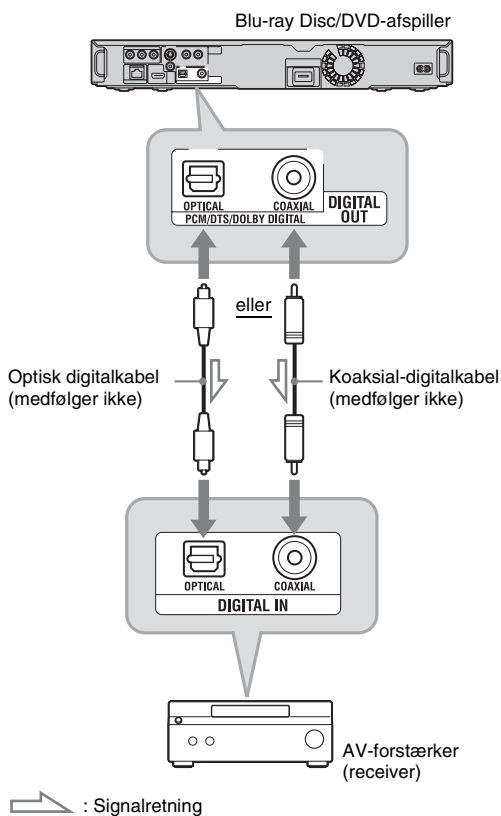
Blu-ray Disc/DVD-afspiller

OPTICAL
COAXIAL
PCM/DTS/DOLBY DIGITAL
DIGITAL OUT

eller

Optisk digitalkabel (medfølger ikke)

Koaksial-digitalkabel (medfølger ikke)

OPTICAL
COAXIAL
DIGITAL IN

AV-forstærker (receiver)

: Signalretning